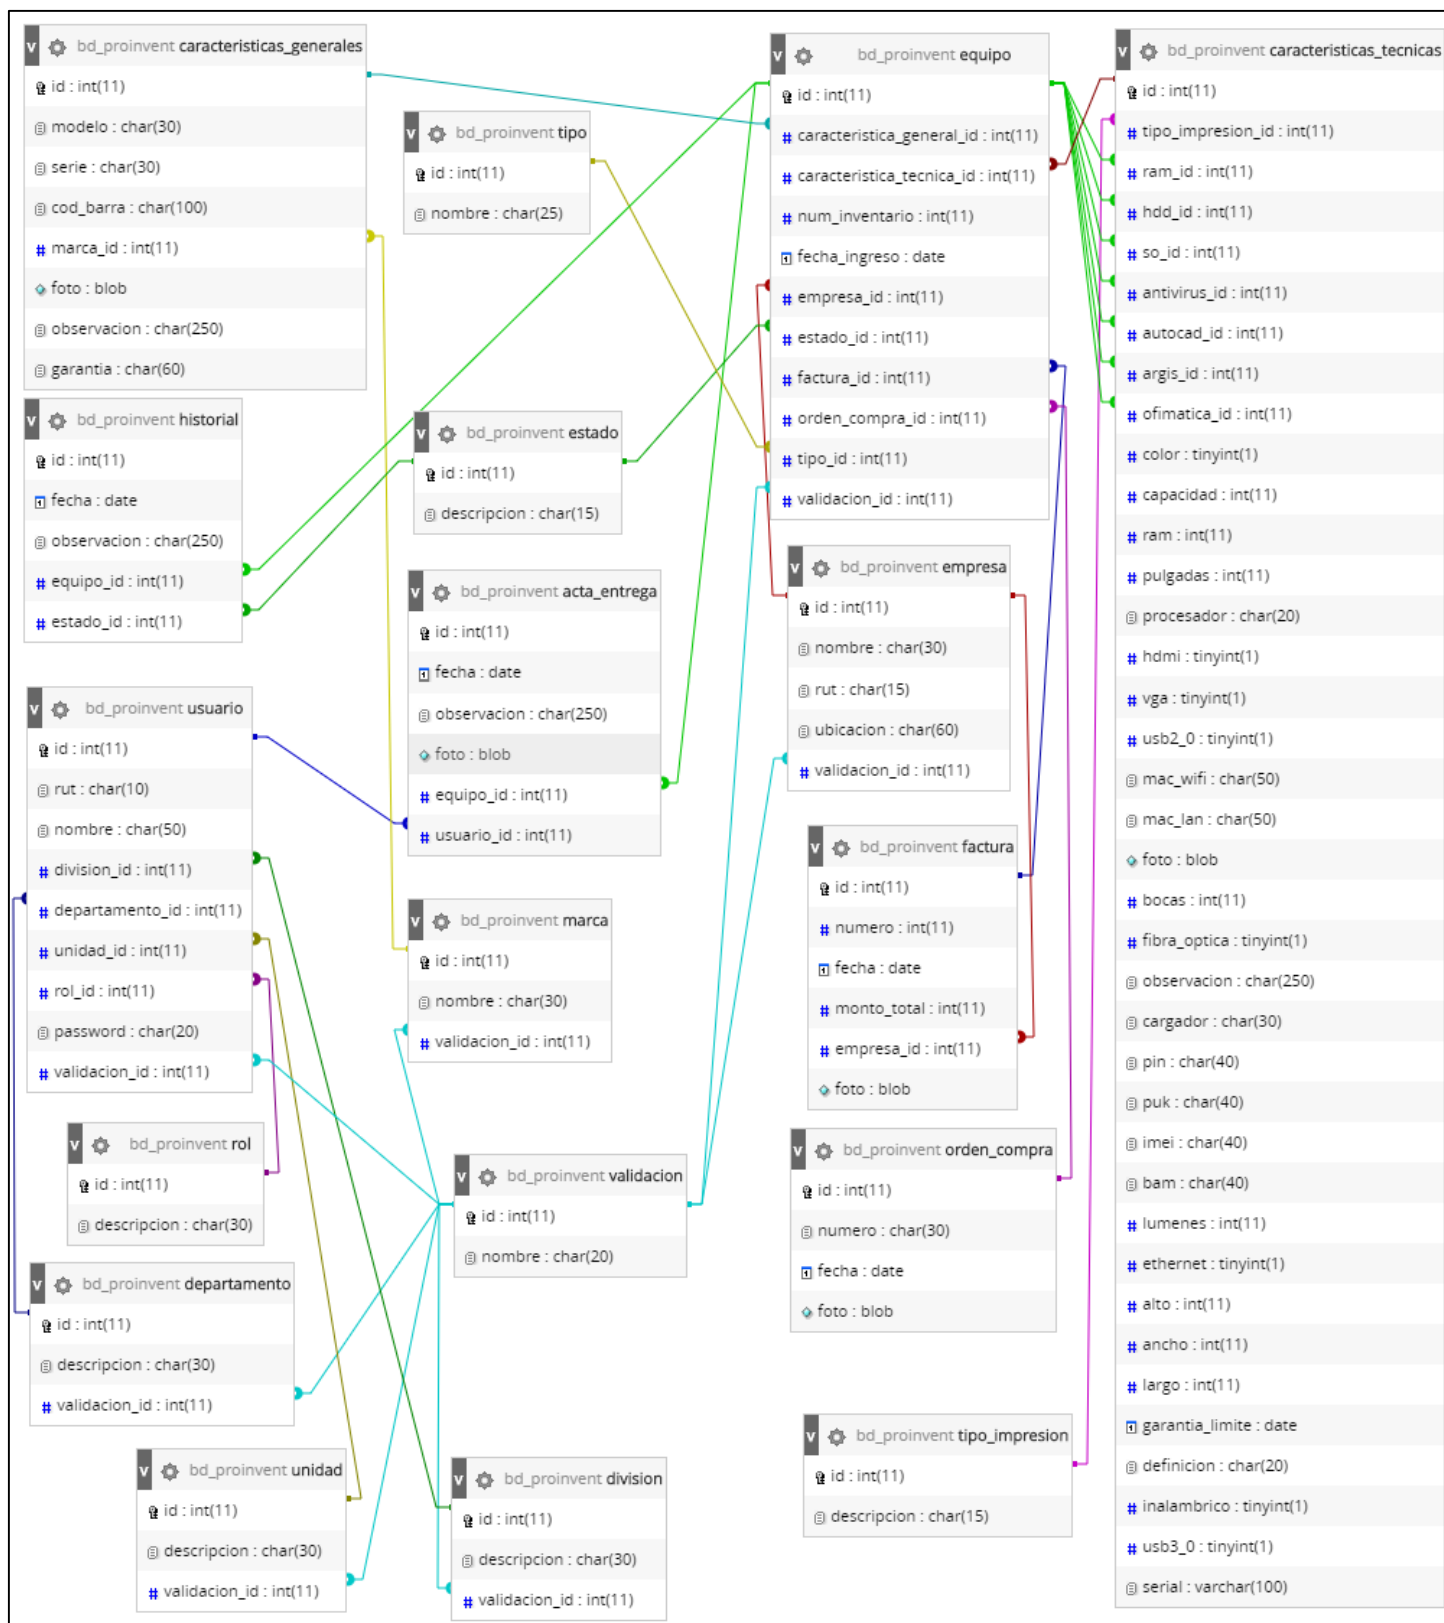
v bd_proinvent caracteristicas_generales
id : int(11)
modelo : char(30)
serie : char(30)
cod_barra : char(100)
marca_id : int(11)
foto : blob
observacion : char(250)
garantia : char(60)

v bd_proinvent tipo
id : int(11)
nombre : char(25)

v bd_proinvent equipo
id : int(11)
caracteristica_general_id : int(11)
caracteristica_tecnica_id : int(11)
num_inventario : int(11)
fecha_ingreso : date
empresa_id : int(11)
estado_id : int(11)
factura_id : int(11)
orden_compra_id : int(11)
tipo_id : int(11)
validacion_id : int(11)

v bd_proinvent caracteristicas_tecnicas
id : int(11)
tipo_impresion_id : int(11)
ram_id : int(11)
hdd_id : int(11)
so_id : int(11)
antivirus_id : int(11)
autocad_id : int(11)
argis_id : int(11)
ofimatica_id : int(11)
color : tinyint(1)
capacidad : int(11)
ram : int(11)
pulgadas : int(11)
procesador : char(20)
hdmi : tinyint(1)
vga : tinyint(1)
usb2_0 : tinyint(1)
mac_wifi : char(50)
mac_lan : char(50)
foto : blob
bocas : int(11)
fibra_optica : tinyint(1)
observacion : char(250)
cargador : char(30)
pin : char(40)
puk : char(40)
imei : char(40)
bam : char(40)
lumenes : int(11)
ethernet : tinyint(1)
alto : int(11)
ancho : int(11)
largo : int(11)
garantia_limite : date
definicion : char(20)
inalambrico : tinyint(1)
usb3_0 : tinyint(1)
serial : varchar(100)

v bd_proinvent historial
id : int(11)
fecha : date
observacion : char(250)
equipo_id : int(11)
estado_id : int(11)

v bd_proinvent estado
id : int(11)
descripcion : char(15)

v bd_proinvent acta_entrega
id : int(11)
fecha : date
observacion : char(250)
foto : blob
equipo_id : int(11)
usuario_id : int(11)

v bd_proinvent empresa
id : int(11)
nombre : char(30)
rut : char(15)
ubicacion : char(60)
validacion_id : int(11)

v bd_proinvent usuario
id : int(11)
rut : char(10)
nombre : char(50)
division_id : int(11)
departamento_id : int(11)
unidad_id : int(11)
rol_id : int(11)
password : char(20)
validacion_id : int(11)

v bd_proinvent factura
id : int(11)
numero : int(11)
fecha : date
monto_total : int(11)
empresa_id : int(11)
foto : blob

v bd_proinvent marca
id : int(11)
nombre : char(30)
validacion_id : int(11)

v bd_proinvent rol
id : int(11)
descripcion : char(30)

v bd_proinvent validacion
id : int(11)
nombre : char(20)

v bd_proinvent orden_compra
id : int(11)
numero : char(30)
fecha : date
foto : blob

v bd_proinvent departamento
id : int(11)
descripcion : char(30)
validacion_id : int(11)

v bd_proinvent tipo_impresion
id : int(11)
descripcion : char(15)

v bd_proinvent unidad
id : int(11)
descripcion : char(30)
validacion_id : int(11)

v bd_proinvent division
id : int(11)
descripcion : char(30)
validacion_id : int(11)